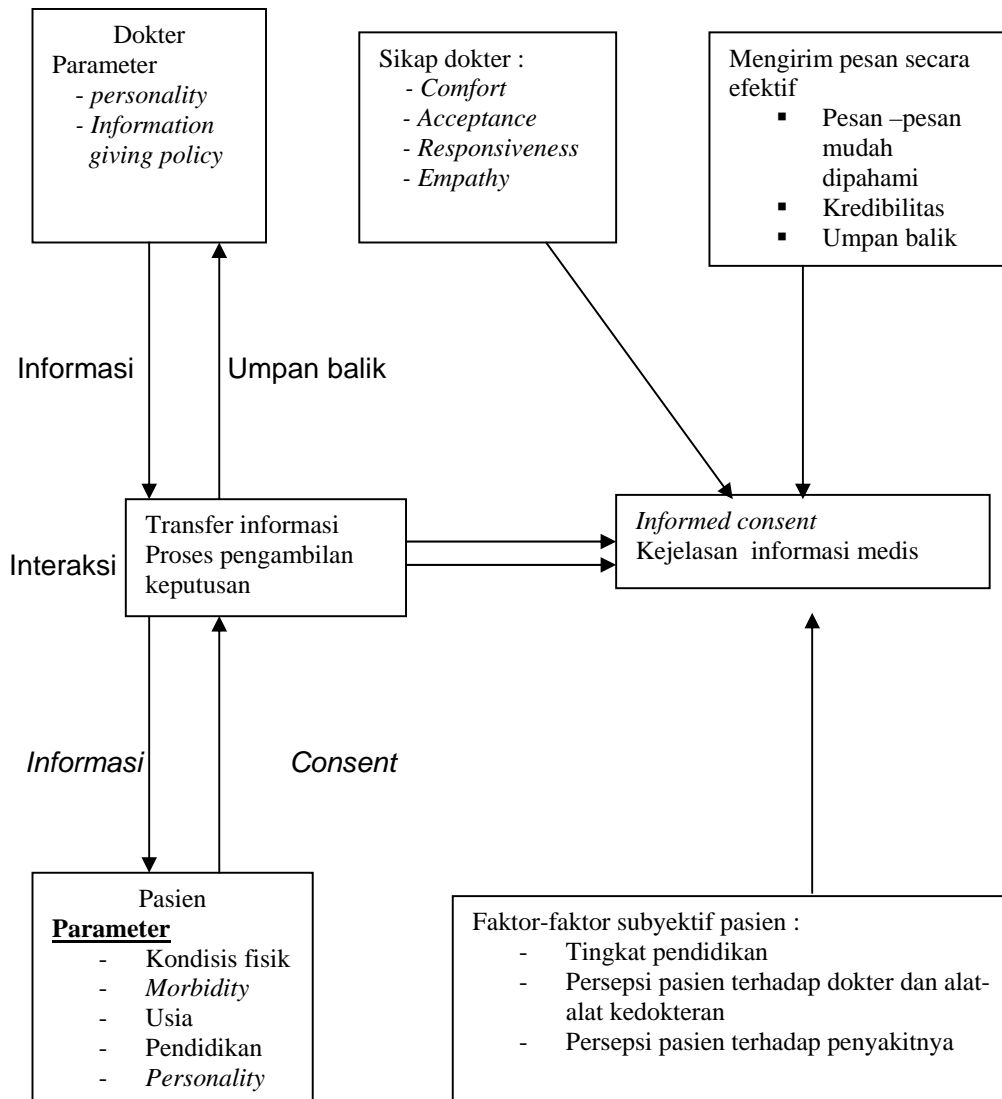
Dokter
Parameter
- personality
- Information giving policy

Sikap dokter :
- Comfort
- Acceptance
- Responsiveness
- Empathy

Mengirim pesan secara efektif
▪ Pesan –pesan mudah dipahami
▪ Kredibilitas
▪ Umpan balik

Informasi

Umpan balik

Interaksi

Transfer informasi
Proses pengambilan keputusan

Informed consent
Kejelasan informasi medis

Informasi

Consent

Pasien
**Parameter**
- Kondisis fisik
- Morbidity
- Usia
- Pendidikan
- Personality

Faktor-faktor subyektif pasien :
- Tingkat pendidikan
- Persepsi pasien terhadap dokter dan alat-alat kedokteran
- Persepsi pasien terhadap penyakitnya